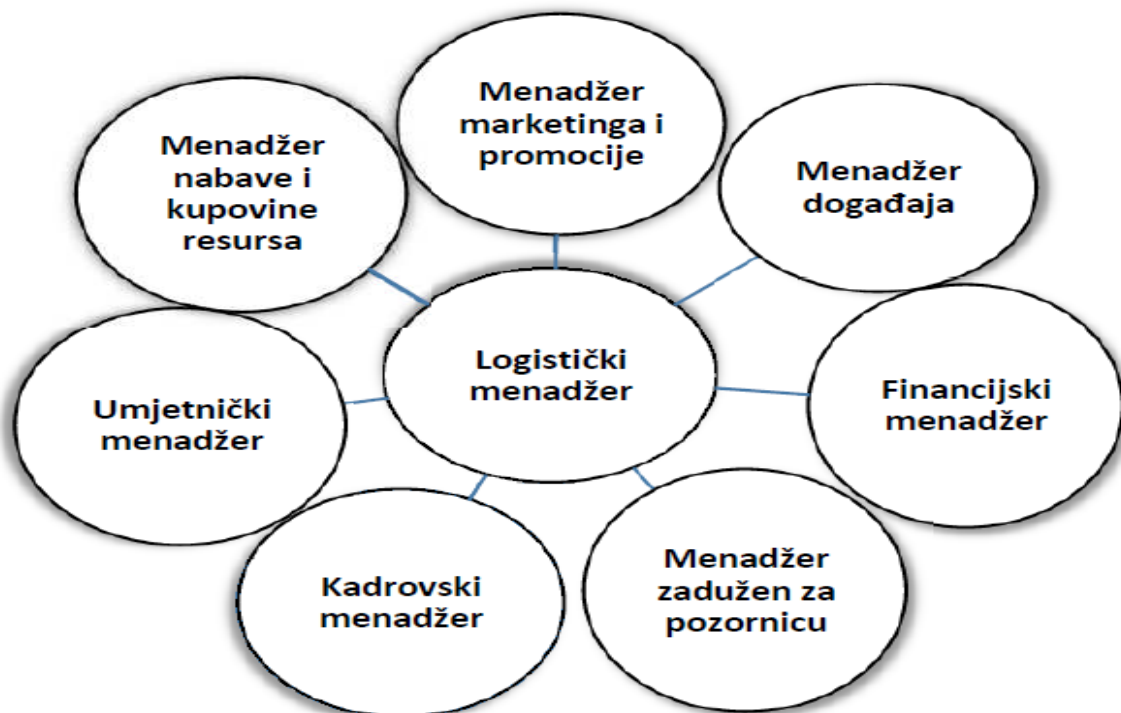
Menadžer marketinga i promocije

Menadžer nabave i kupovine resursa

Menadžer događaja

Logistički menadžer

Umjetnički menadžer

Financijski menadžer

Kadrovski menadžer

Menadžer zadužen za pozornicu